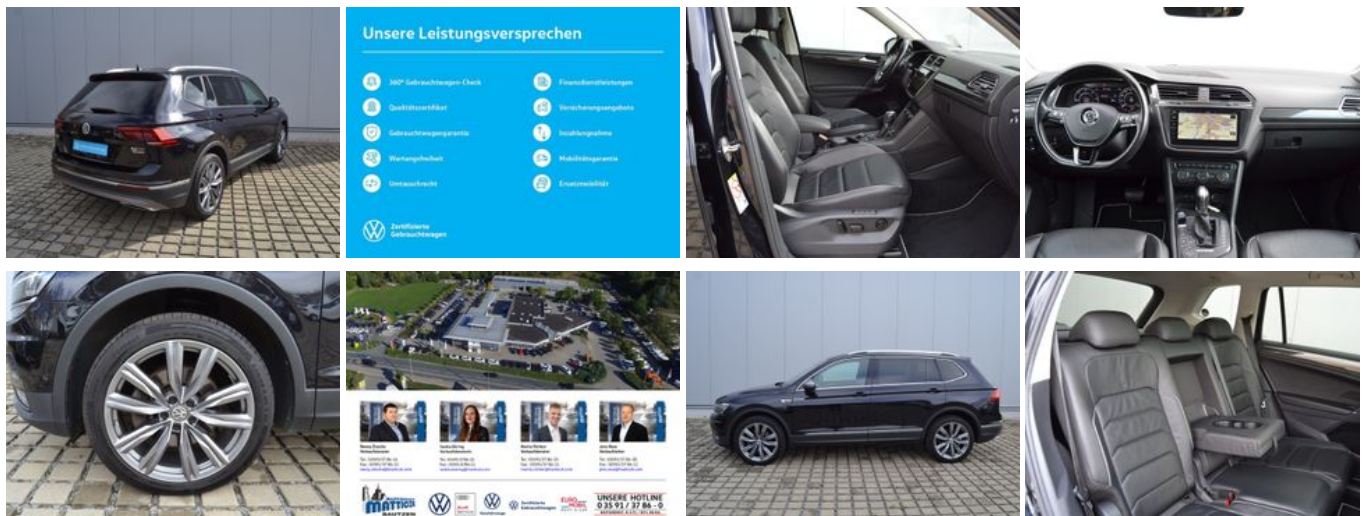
Unsere Leistungsversprechen

360° Gebrauchtwagen-Check
Qualitätszertifikat
Gebrauchtwagengarantie
Wartungsfreiheit
Umtauschrecht

Finanzdienstleistungen
Versicherungsangebote
Inzahlungnahme
Mobilitätsgarantie
Ersatzmobilität

Zertifizierte Gebrauchtwagen

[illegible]

UNSERE HOTLINE
0 35 91 / 37 86 - 0